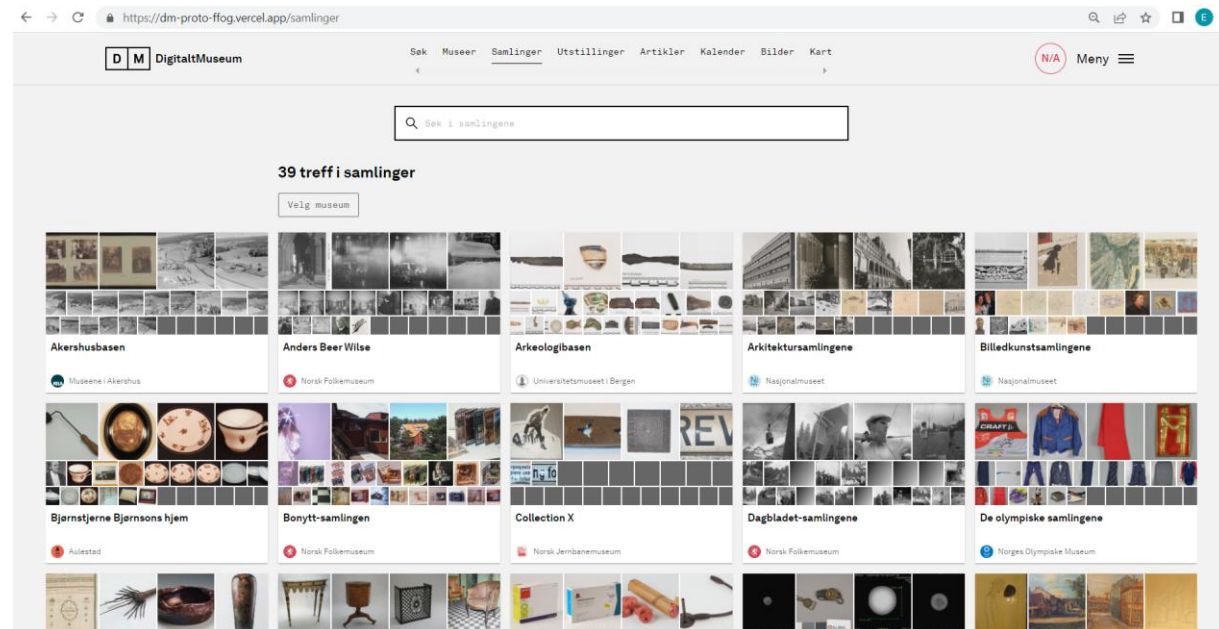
https://dm-proto-ffog.vercel.app/samlinger

D M DigitaltMuseum

Søk Museer Samlinger Utstillinger Artikler Kalender Bilder Kart

N/A Meny

Søk i samlingene

39 treff i samlinger

Velg museum

Akershusbasen
Museene i Akershus

Anders Beer Wilse
Norsk Folkemuseum

Arkeologibasen
Universitetsmuseet i Bergen

Arkitektursamlingene
Nasjonalmuseet

Billedkunstsamlingene
Nasjonalmuseet

Bjørnstjerne Bjørnsons hjem
Aulestad

Bonytt-samlingen
Norsk Folkemuseum

Collection X
Norsk Jernbanemuseum

Dagbladet-samlingene
Norsk Folkemuseum

De olympiske samlingene
Norges Olympiske Museum